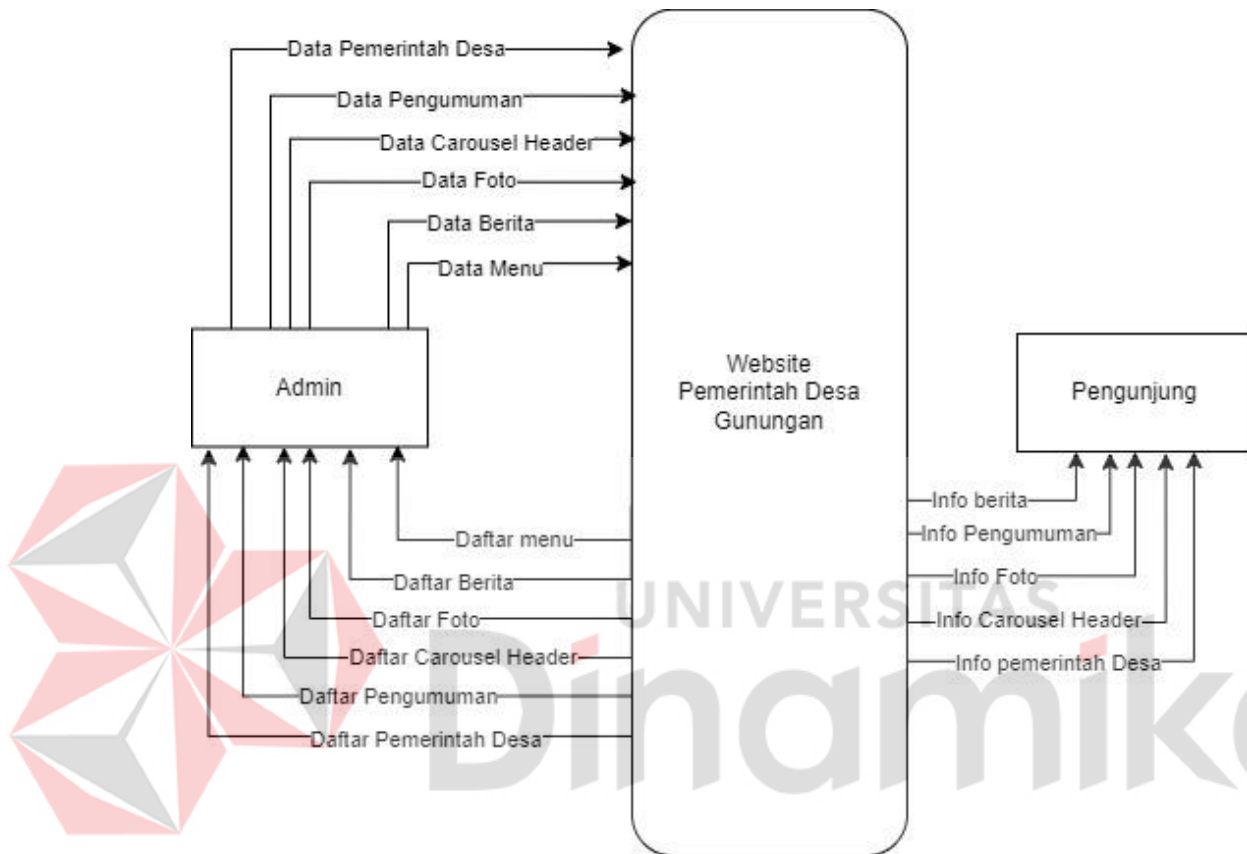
Data Pemerintah Desa
Data Pengumuman
Data Carousel Header
Data Foto
Data Berita
Data Menu

Admin

Website
Pemerintah Desa
Gunungan

Pengunjung

Daftar menu
Daftar Berita
Daftar Foto
Daftar Carousel Header
Daftar Pengumuman
Daftar Pemerintah Desa

Info berita
Info Pengumuman
Info Foto
Info Carousel Header
Info pemerintah Desa

UNIVERSITAS
Dinamika